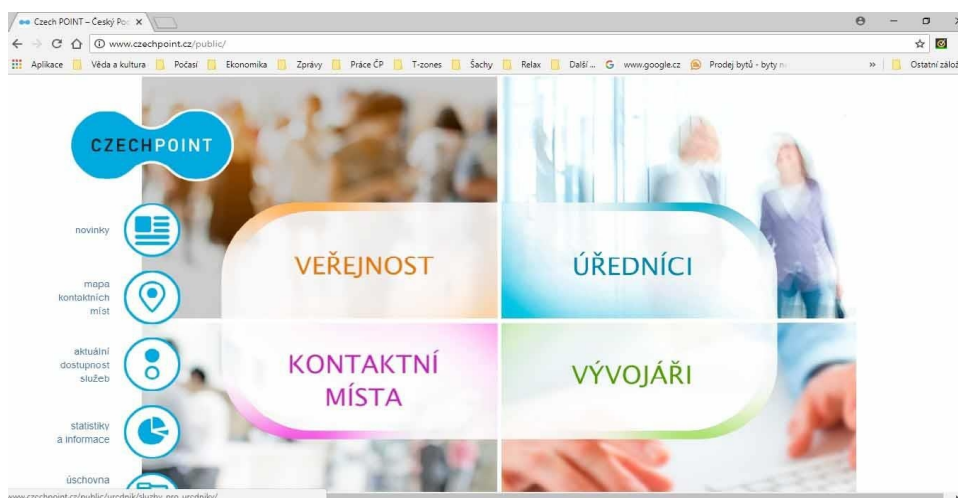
Czech POINT – Český Po
www.czechpoint.cz/public/
Aplikace Věda a kultura Počasí Ekonomika Zprávy Práce ČP T-zones Šachy Relax Další ... www.google.cz Prodej bytů - byty n
» Ostatní zálož

CZECHPOINT

novinky

mapa kontaktních míst

aktuální dostupnost služeb

statistiky a informace

úschovna

VEŘEJNOST

ÚŘEDNÍCI

KONTAKTNÍ MÍSTA

VÝVOJÁŘI

www.czechpoint.cz/public/urednik/sluzby-pro-uredniky/